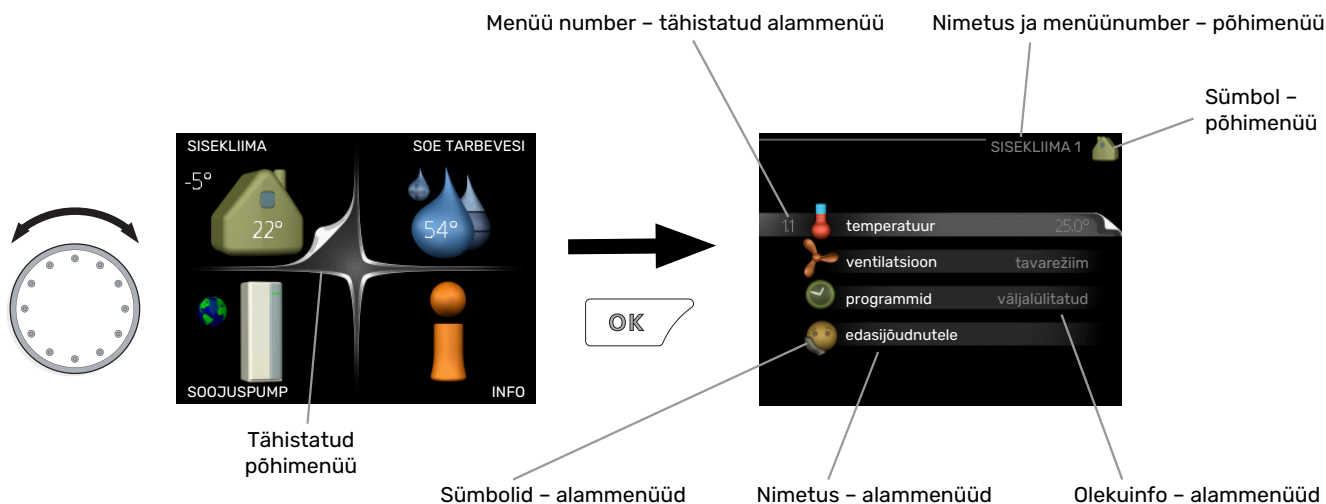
Menüü number – tähistatud alammenüü

Nimetus ja menüünumber – põhimenüü

Sümbol – põhimenüü

SISEKLIIMA

SOE TARBEVESI

-5°

22°

54°

SOOJUSPUMP

INFO

OK

SISEKLIIMA 1

1.1

temperatuur

25.0°

ventilatsioon

tavarežiim

programmid

väljalülitatud

edasijõudnutele

Tähistatud põhimenüü

Sümbolid – alammenüüd

Nimetus – alammenüüd

Olekuinfo – alammenüüd